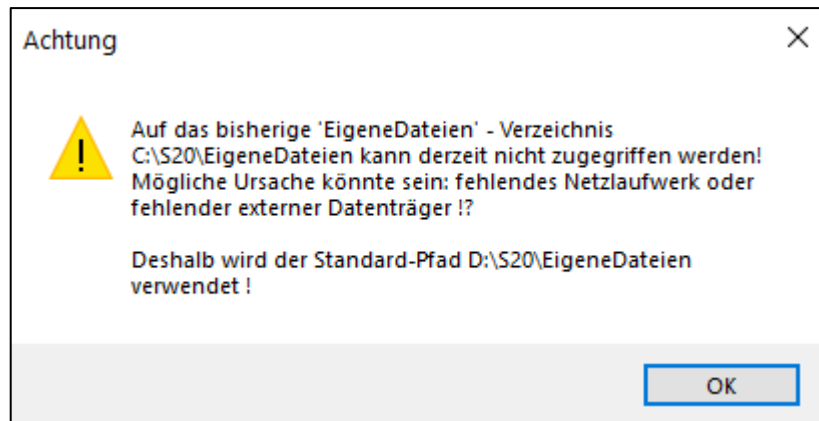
Achtung

Auf das bisherige 'EigeneDateien' - Verzeichnis C:\S20\EigeneDateien kann derzeit nicht zugegriffen werden! Mögliche Ursache könnte sein: fehlendes Netzlaufwerk oder fehlender externer Datenträger !?

Deshalb wird der Standard-Pfad D:\S20\EigeneDateien verwendet !

OK